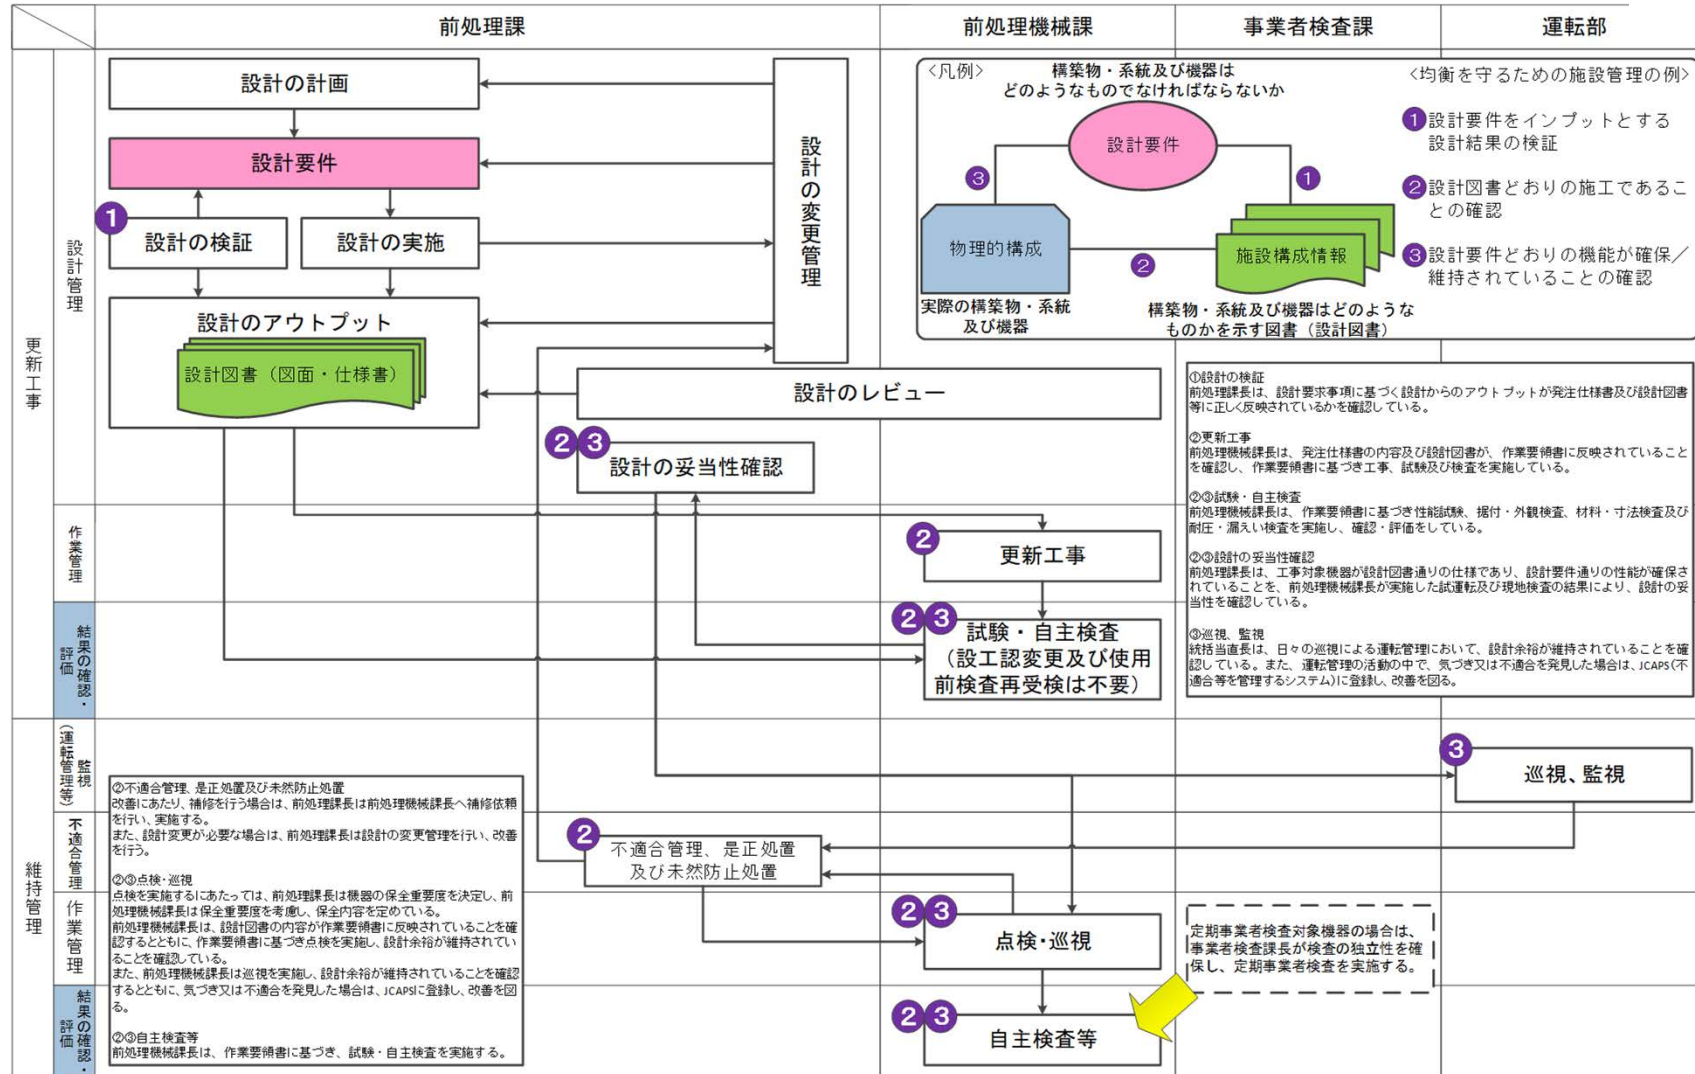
前処理課

前処理機械課

事業者検査課

運転部

更新工事

設計管理

設計の計画

設計要件

1

設計の検証

設計の実施

設計のアウトプット

設計図書（図面・仕様書）

設計の変更管理

設計のレビュー

2 3 設計の妥当性確認

〈凡例〉

構築物・系統及び機器はどのようなものでなければならないか

〈均衡を守るための施設管理の例〉

設計要件

3

1

物理的構成

2

施設構成情報

実際の構築物・系統及び機器

構築物・系統及び機器はどのようなものかを示す図書（設計図書）

1 設計要件をインプットとする設計結果の検証

2 設計図書どおりの施工であることの確認

3 設計要件どおりの機能が確保／維持されていることの確認

①設計の検証
前処理課長は、設計要求事項に基づく設計からのアウトプットが発注仕様書及び設計図書等に正しく反映されているかを確認している。

②更新工事
前処理機械課長は、発注仕様書の内容及び設計図書が、作業要領書に反映されていることを確認し、作業要領書に基づき工事、試験及び検査を実施している。

②③試験・自主検査
前処理機械課長は、作業要領書に基づき性能試験、据付・外観検査、材料・寸法検査及び耐圧・漏えい検査を実施し、確認・評価をしている。

②③設計の妥当性確認
前処理課長は、工事対象機器が設計図書通りの仕様であり、設計要件通りの性能が確保されていることを、前処理機械課長が実施した試運転及び現地検査の結果により、設計の妥当性を確認している。

③巡視、監視
統括当直長は、日々の巡視による運転管理において、設計余裕が維持されていることを確認している。また、運転管理の活動の中で、気づき又は不適合を発見した場合は、JCAPS(不適合等を管理するシステム)に登録し、改善を図る。

作業管理

2 更新工事

結果の確認・評価

2 3 試験・自主検査（設工認変更及び使用前検査再受検は不要）

維持管理

監視（運転管理等）

3 巡視、監視

不適合管理

②不適合管理、是正処置及び未然防止処置
改善にあたり、補修を行う場合は、前処理課長は前処理機械課長へ補修依頼を行い、実施する。
また、設計変更が必要な場合は、前処理課長は設計の変更管理を行い、改善を行う。

②③点検・巡視
点検を実施するにあたっては、前処理課長は機器の保全重要度を決定し、前処理機械課長は保全重要度を考慮し、保全内容を定めている。
前処理機械課長は、設計図書の内容が作業要領書に反映されていることを確認するとともに、作業要領書に基づき点検を実施し、設計余裕が維持されていることを確認している。
また、前処理機械課長は巡視を実施し、設計余裕が維持されていることを確認するとともに、気づき又は不適合を発見した場合は、JCAPSに登録し、改善を図る。

②③自主検査等
前処理機械課長は、作業要領書に基づき、試験・自主検査を実施する。

2 不適合管理、是正処置及び未然防止処置

作業管理

2 3 点検・巡視

定期事業者検査対象機器の場合は、事業者検査課長が検査の独立性を確保し、定期事業者検査を実施する。

結果の確認・評価

2 3 自主検査等